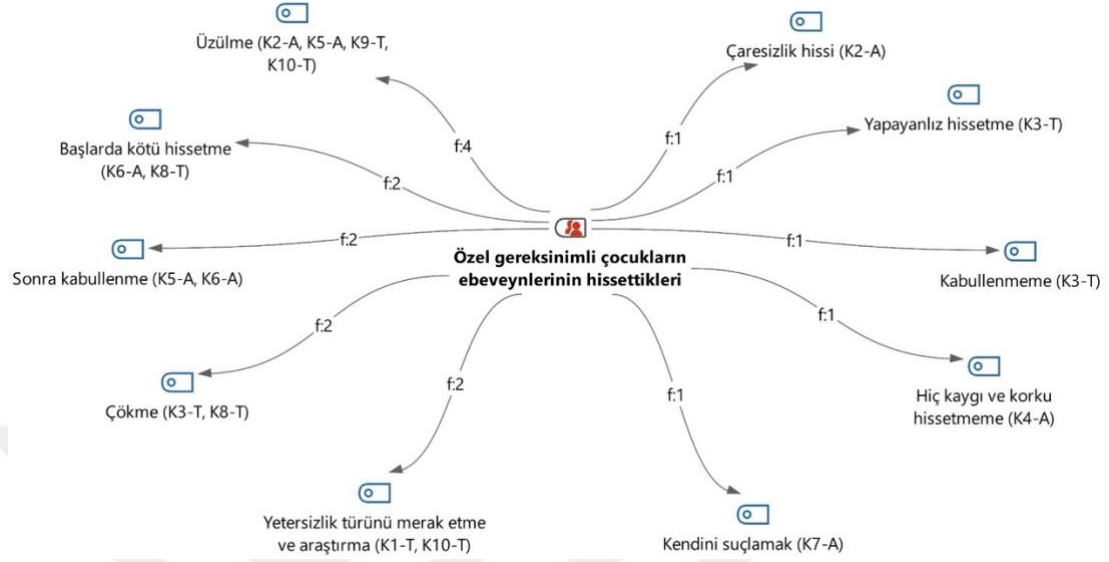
Üzülme (K2-A, K5-A, K9-T, K10-T)

Çaresizlik hissi (K2-A)

Yapayanlız hissetme (K3-T)

Başlarda kötü hissetme (K6-A, K8-T)

f:4

f:1

f:1

f:2

f:2

Özel gereksinimli çocukların ebeveynlerinin hissettikleri

f:1

Sonra kabullenme (K5-A, K6-A)

Kabullenmeme (K3-T)

f:2

f:1

f:2

f:1

Çökme (K3-T, K8-T)

Hiç kaygı ve korku hissetmeme (K4-A)

Yetersizlik türünü merak etme ve araştırma (K1-T, K10-T)

Kendini suçlamak (K7-A)